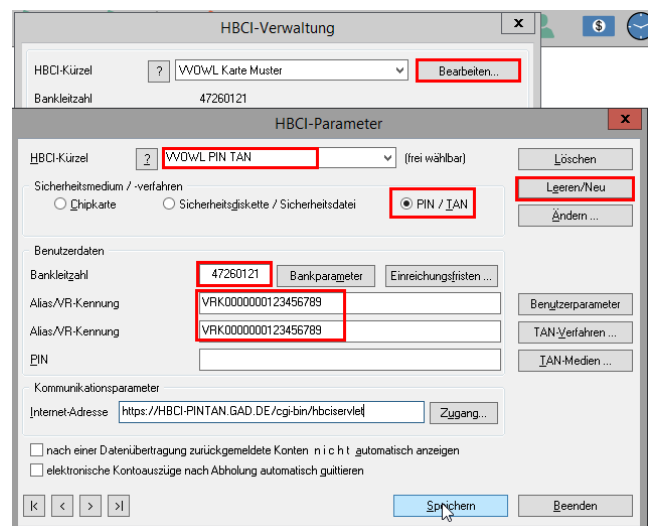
HBCI-Verwaltung

HBCI-Kürzel ? VVOWL Karte Muster Bearbeiten...

Bankleitzahl 47260121

HBCI-Parameter

HBCI-Kürzel ? VVOWL PIN TAN (frei wählbar) Löschen

Sicherheitsmedium / -verfahren

Chipkarte Sicherheitsdiskette / Sicherheitsdatei PIN / TAN

Leeren/Neu

Ändern ...

Benutzerdaten

Bankleitzahl 47260121 Bankparameter Einreichungsfristen ...

Alias/VR-Kennung VRK0000000123456789 Benutzerparameter

Alias/VR-Kennung VRK0000000123456789 TAN-Verfahren ...

PIN TAN-Medien ...

Kommunikationsparameter

Internet-Adresse https://HBCI-PINTAN.GAD.DE/cgi-bin/hbciservlet Zugang...

nach einer Datenübertragung zurückgemeldete Konten n i c h t automatisch anzeigen

elektronische Kontoauszüge nach Abholung automatisch quittieren

|< < > >| Speichern Beenden